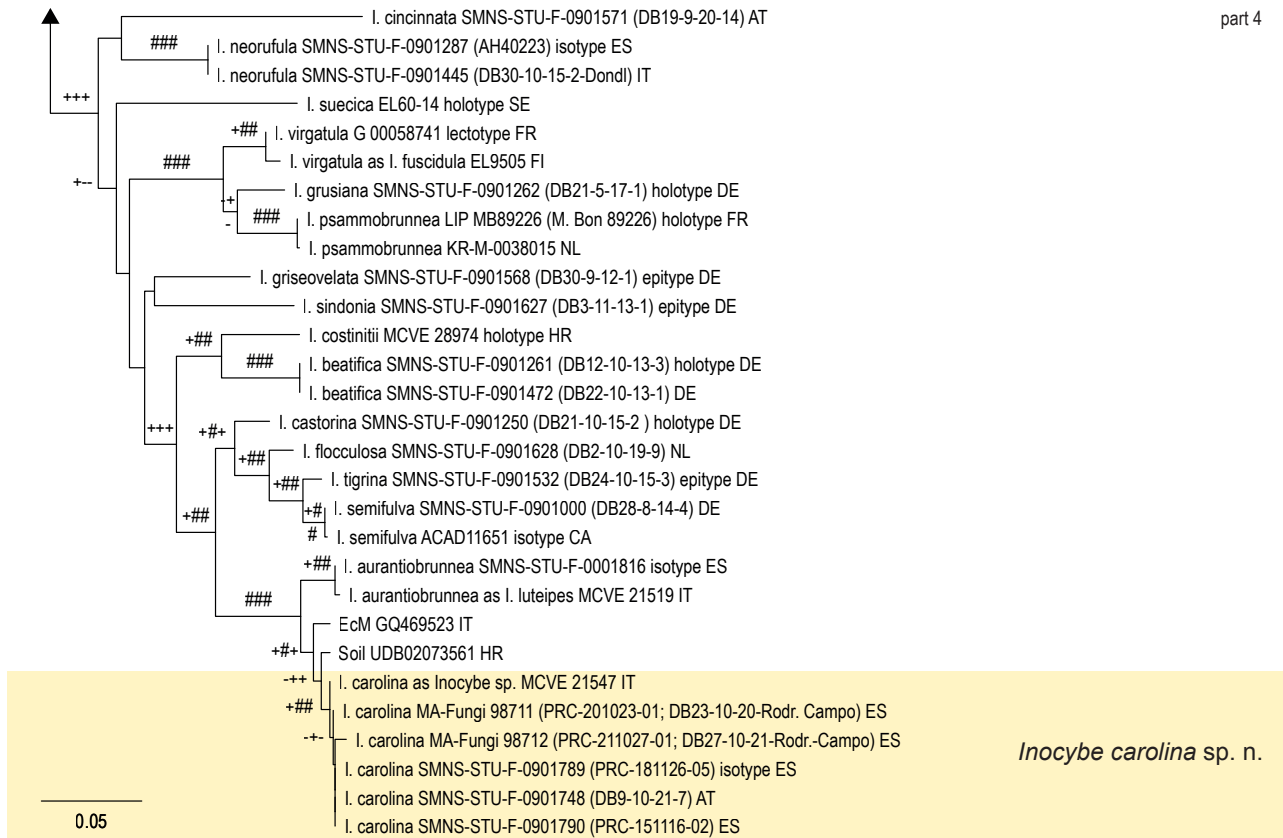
part 4

I. cincinnata SMNS-STU-F-0901571 (DB19-9-20-14) AT
###
I. neorufula SMNS-STU-F-0901287 (AH40223) isotype ES
I. neorufula SMNS-STU-F-0901445 (DB30-10-15-2-Dondl) IT
+++
I. suecica EL60-14 holotype SE
+##
I. virgatula G 00058741 lectotype FR
###
I. virgatula as I. fuscidula EL9505 FI
+--
I. grusiana SMNS-STU-F-0901262 (DB21-5-17-1) holotype DE
-+
###
I. psammobrunnea LIP MB89226 (M. Bon 89226) holotype FR
-
I. psammobrunnea KR-M-0038015 NL
I. griseovelata SMNS-STU-F-0901568 (DB30-9-12-1) epitype DE
I. sindonia SMNS-STU-F-0901627 (DB3-11-13-1) epitype DE
+##
I. costinitii MCVE 28974 holotype HR
###
I. beatifica SMNS-STU-F-0901261 (DB12-10-13-3) holotype DE
I. beatifica SMNS-STU-F-0901472 (DB22-10-13-1) DE
+++
+#+
I. castorina SMNS-STU-F-0901250 (DB21-10-15-2 ) holotype DE
+##
I. flocculosa SMNS-STU-F-0901628 (DB2-10-19-9) NL
+##
I. tigrina SMNS-STU-F-0901532 (DB24-10-15-3) epitype DE
+#
I. semifulva SMNS-STU-F-0901000 (DB28-8-14-4) DE
+##
#
I. semifulva ACAD11651 isotype CA
+##
I. aurantiobrunnea SMNS-STU-F-0001816 isotype ES
###
I. aurantiobrunnea as I. luteipes MCVE 21519 IT
EcM GQ469523 IT
+#+
Soil UDB02073561 HR
-++
I. carolina as Inocybe sp. MCVE 21547 IT
+##
I. carolina MA-Fungi 98711 (PRC-201023-01; DB23-10-20-Rodr. Campo) ES
-+-
I. carolina MA-Fungi 98712 (PRC-211027-01; DB27-10-21-Rodr.-Campo) ES
*Inocybe carolina* sp. n.
I. carolina SMNS-STU-F-0901789 (PRC-181126-05) isotype ES
I. carolina SMNS-STU-F-0901748 (DB9-10-21-7) AT
0.05
I. carolina SMNS-STU-F-0901790 (PRC-151116-02) ES